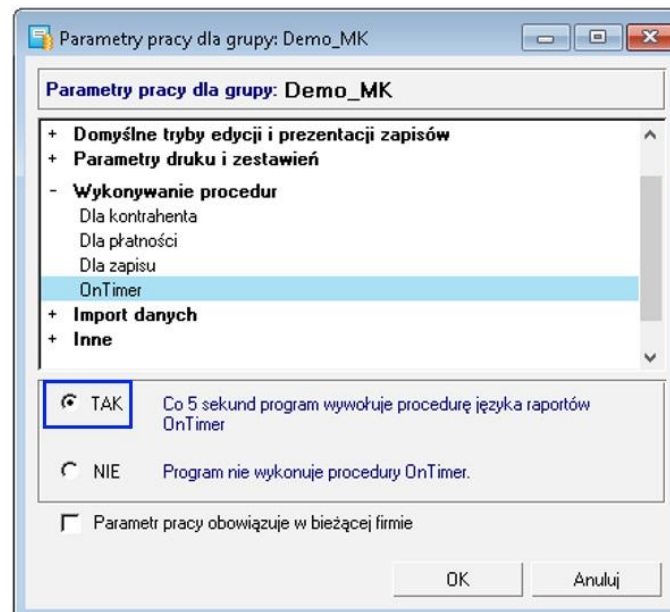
Parametry pracy dla grupy: Demo_MK

Parametry pracy dla grupy: Demo_MK

+ Domyślne tryby edycji i prezentacji zapisów
+ Parametry druku i zestawień
- Wykonywanie procedur
Dla kontrahenta
Dla płatności
Dla zapisu
OnTimer
+ Import danych
+ Inne

TAK Co 5 sekund program wywołuje procedurę języka raportów OnTimer

NIE Program nie wykonuje procedury OnTimer.

Parametr pracy obowiązuje w bieżącej firmie

OK Anuluj